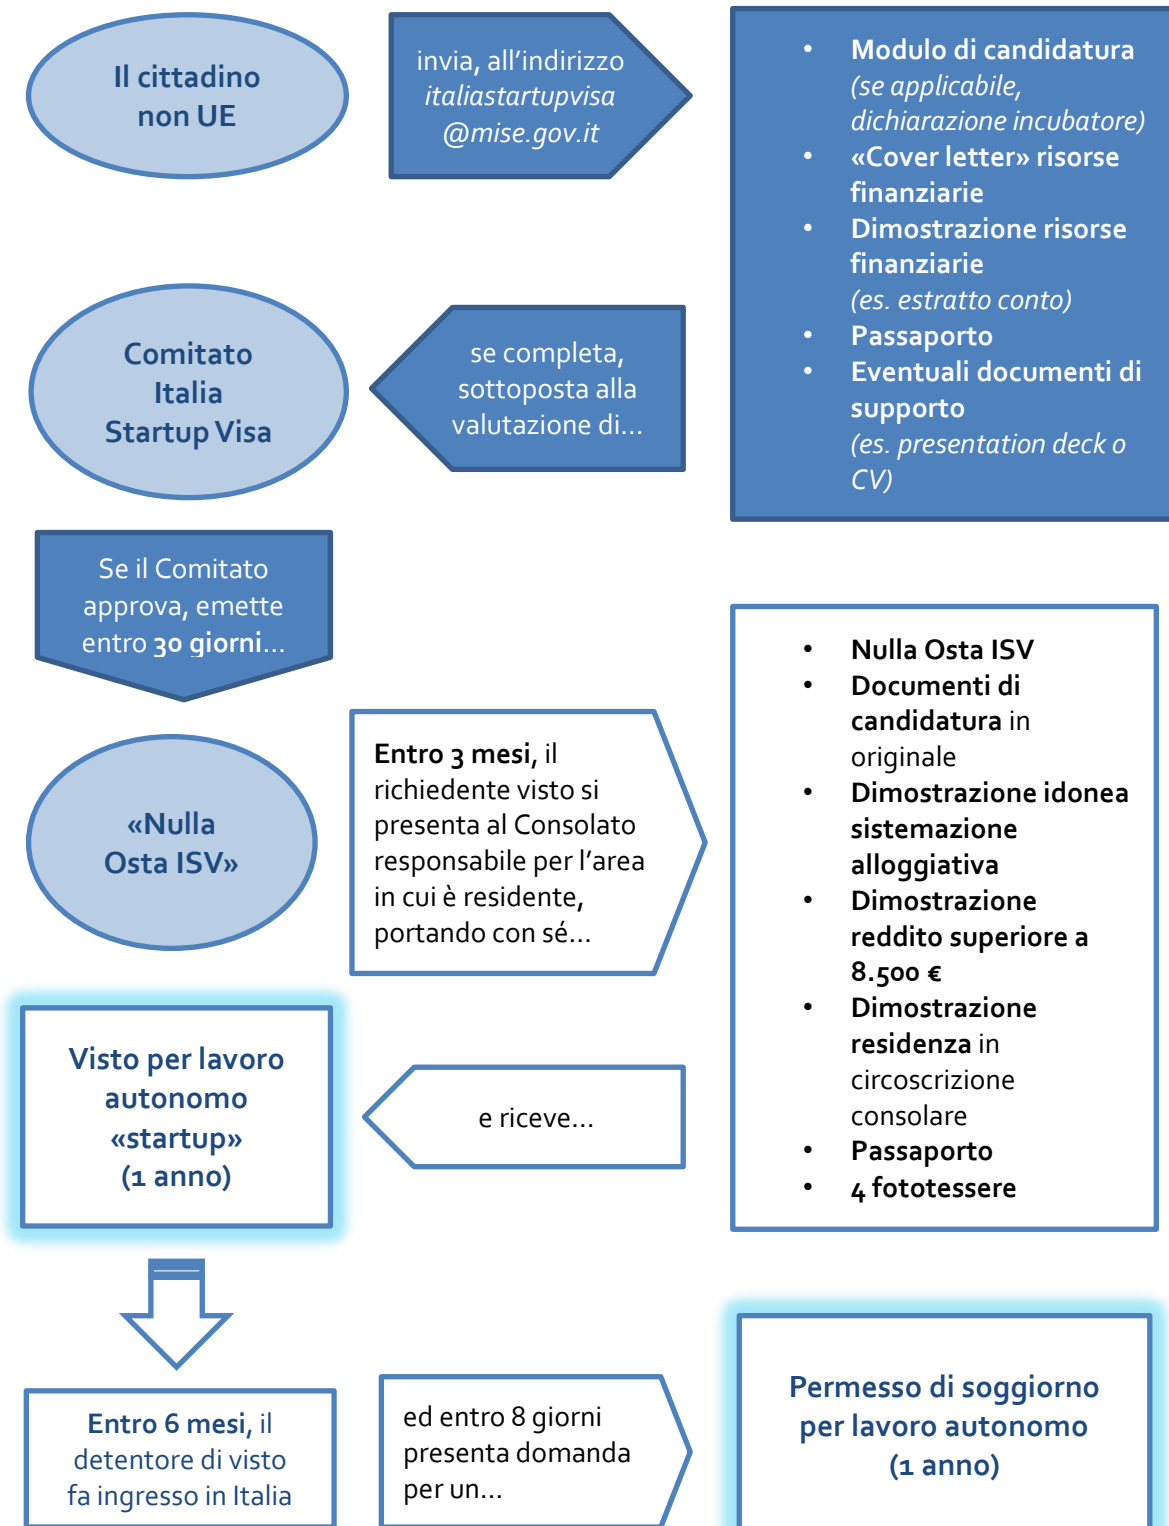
Il cittadino non UE

invia, all'indirizzo *italiastartupvisa @mise.gov.it*

- Modulo di candidatura *(se applicabile, dichiarazione incubatore)*
- «Cover letter» risorse finanziarie
- Dimostrazione risorse finanziarie *(es. estratto conto)*
- Passaporto
- Eventuali documenti di supporto *(es. presentation deck o CV)*

Comitato Italia Startup Visa

se completa, sottoposta alla valutazione di…

Se il Comitato approva, emette entro **30 giorni**…

«Nulla Osta ISV»

**Entro 3 mesi**, il richiedente visto si presenta al Consolato responsabile per l'area in cui è residente, portando con sé…

- **Nulla Osta ISV**
- **Documenti di candidatura** in originale
- **Dimostrazione idonea sistemazione alloggiativa**
- **Dimostrazione reddito superiore a 8.500 €**
- **Dimostrazione residenza** in circoscrizione consolare
- **Passaporto**
- **4 fototessere**

Visto per lavoro autonomo «startup» (1 anno)

e riceve…

**Entro 6 mesi**, il detentore di visto fa ingresso in Italia

ed entro 8 giorni presenta domanda per un…

Permesso di soggiorno per lavoro autonomo (1 anno)